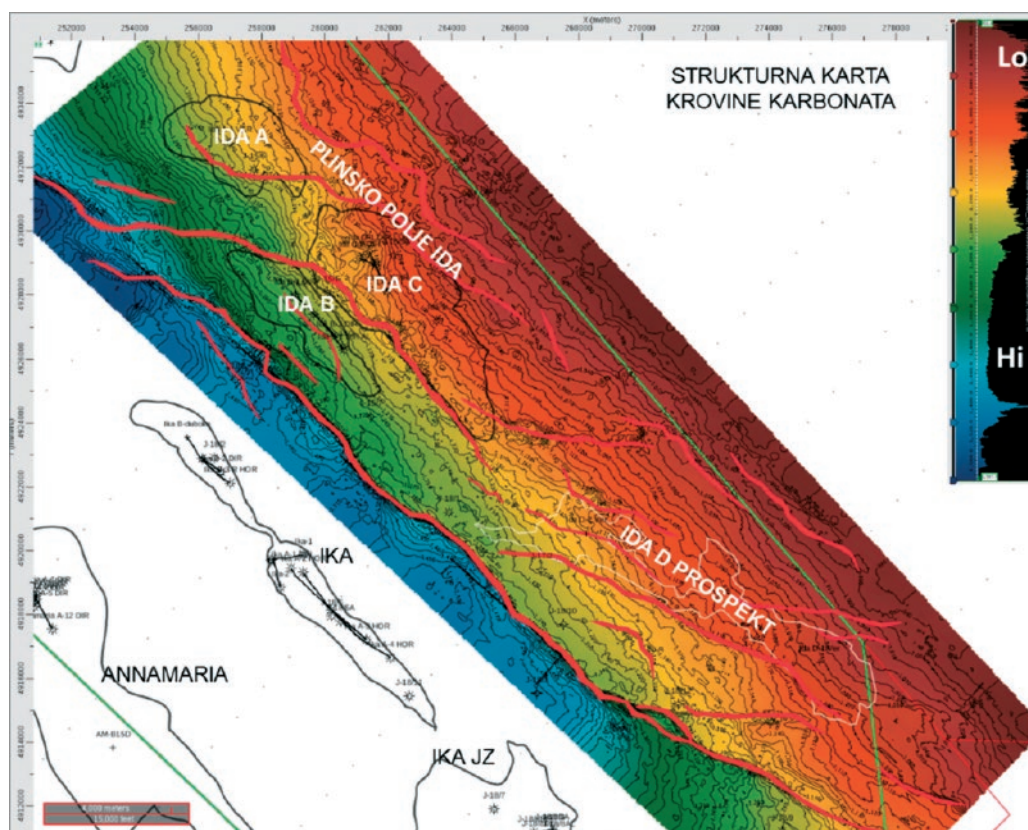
X (meters)

252000 254000 256000 258000 260000 262000 264000 266000 268000 270000 272000 274000 276000 278000

4930000 4928000 4926000 4924000 4922000 4920000 4918000 4916000 4914000 4912000

STRUKTURNA KARTA KROVINE KARBONATA

Lo

Hi

IDA A

PLINSKO POLJE IDA

IDA C

IDA B

IDA D PROSPEKT

IKA

ANNAMARIA

IKA JZ

AM-B1SD

J-18/7

4,000 meters
15,000 feet